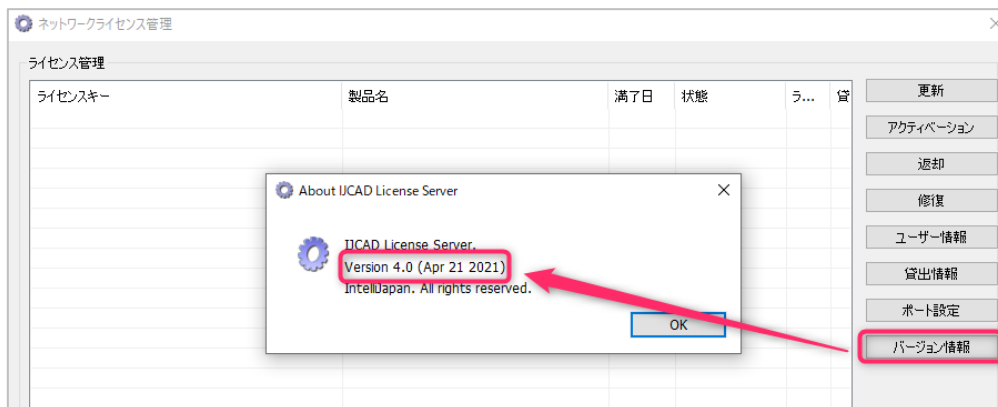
ネットワークライセンス管理

ライセンス管理

| ライセンスキー | 製品名 | 満了日 | 状態 | ラ... | 貸 |
|---|---|---|---|---|---|

更新
アクティベーション
返却
修復
ユーザー情報
貸出情報
ポート設定
バージョン情報

About IJCAD License Server

IJCAD License Server.
Version 4.0 (Apr 21 2021)
IntelliJapan. All rights reserved.

OK